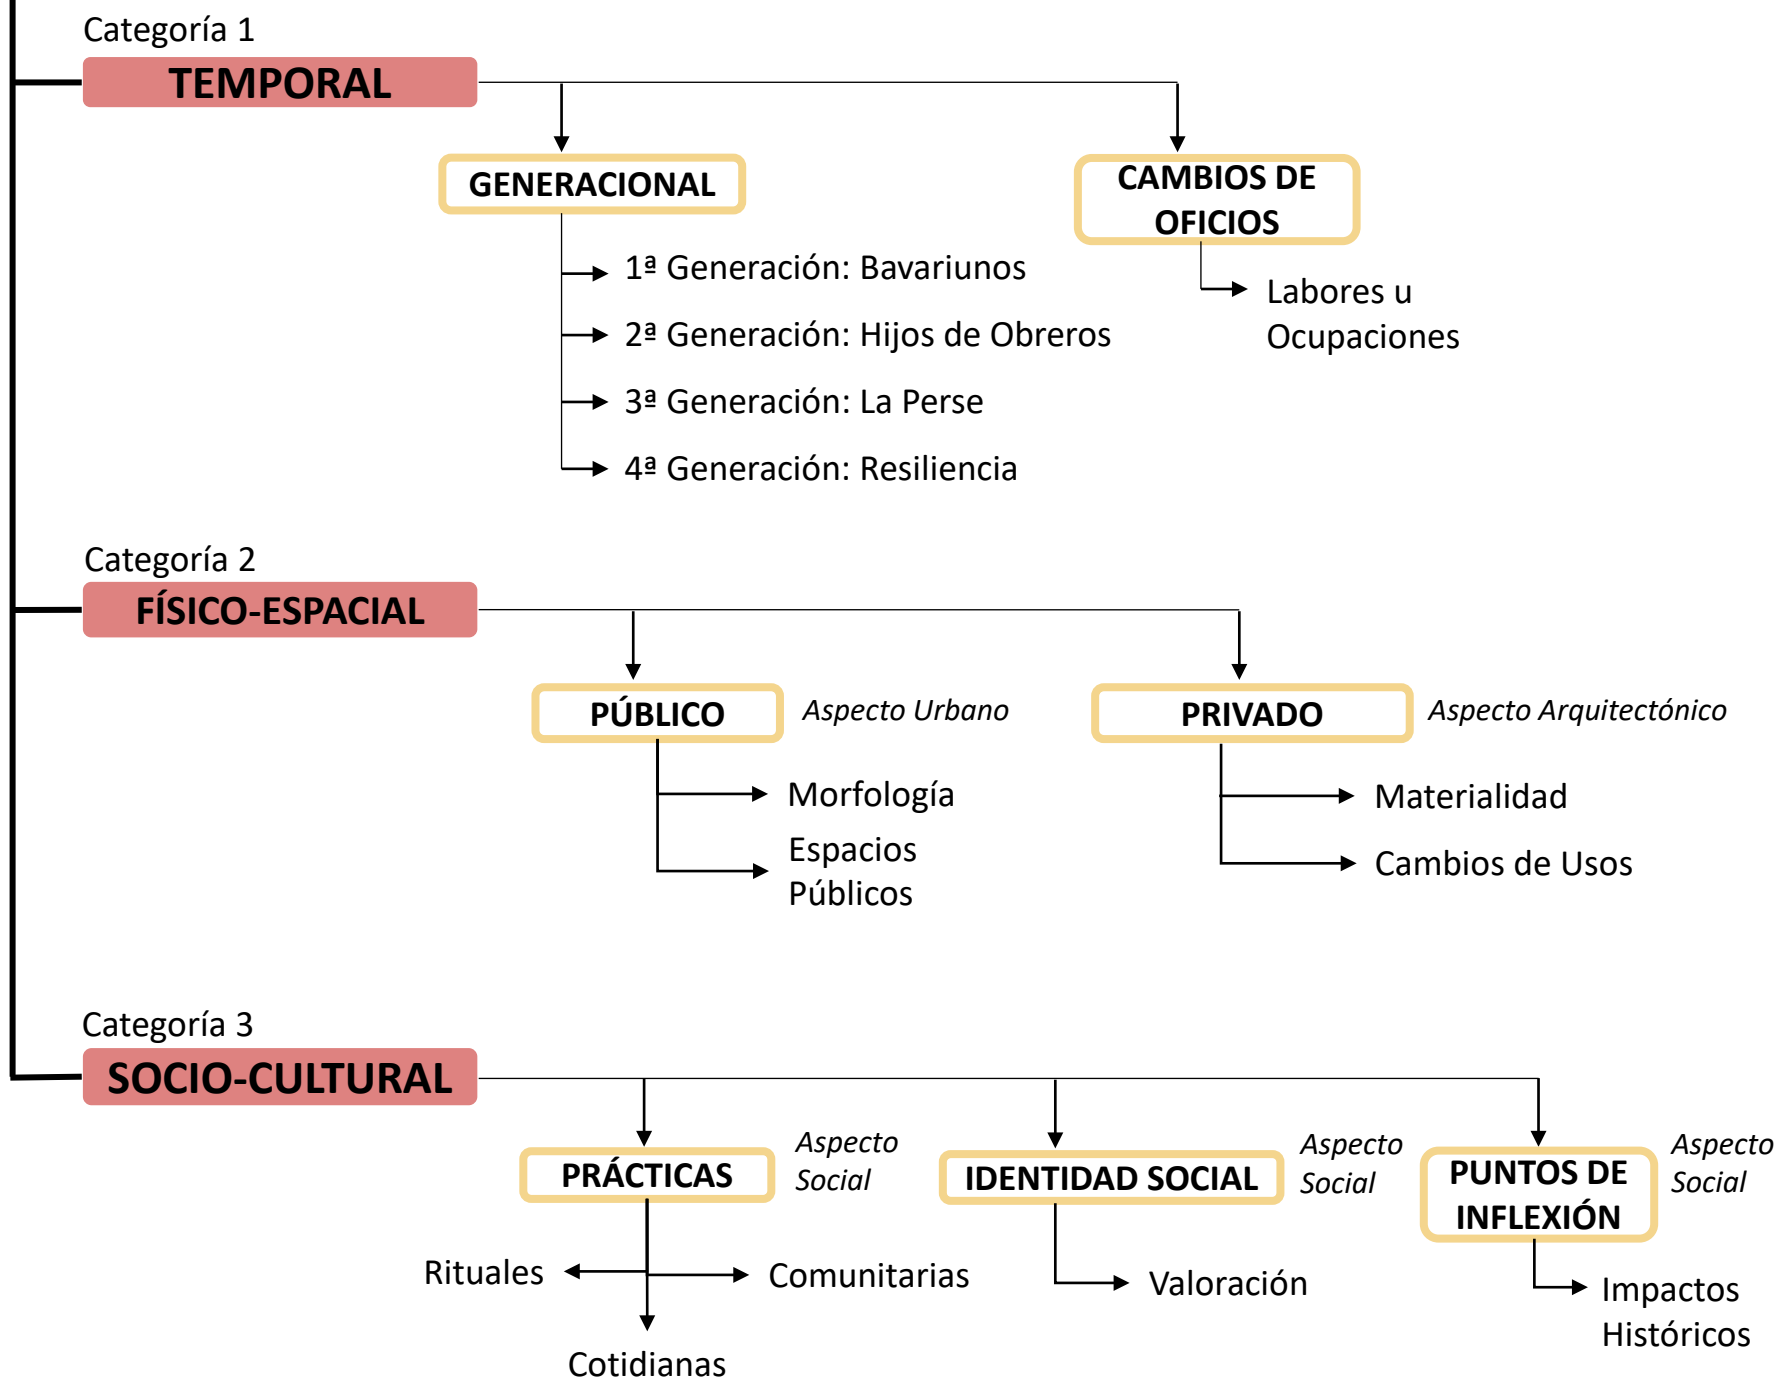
Categoría 1
TEMPORAL

GENERACIONAL

1ª Generación: Bavariunos
2ª Generación: Hijos de Obreros
3ª Generación: La Perse
4ª Generación: Resiliencia

CAMBIOS DE OFICIOS

Labores u Ocupaciones

Categoría 2
FÍSICO-ESPACIAL

PÚBLICO
Aspecto Urbano

Morfología
Espacios Públicos

PRIVADO
Aspecto Arquitectónico

Materialidad
Cambios de Usos

Categoría 3
SOCIO-CULTURAL

PRÁCTICAS
Aspecto Social

Rituales
Comunitarias
Cotidianas

IDENTIDAD SOCIAL
Aspecto Social

Valoración

PUNTOS DE INFLEXIÓN
Aspecto Social

Impactos Históricos